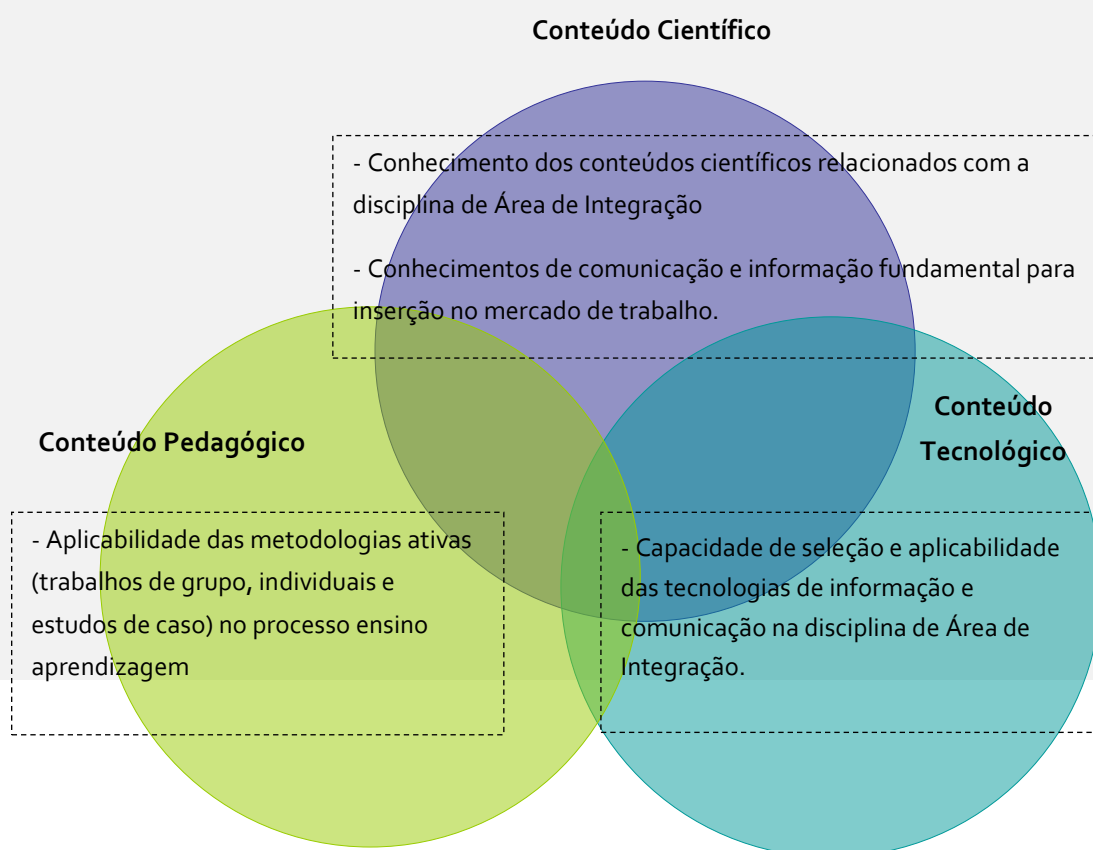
Conteúdo Científico

- Conhecimento dos conteúdos científicos relacionados com a disciplina de Área de Integração

- Conhecimentos de comunicação e informação fundamental para inserção no mercado de trabalho.

Conteúdo Pedagógico

- Aplicabilidade das metodologias ativas (trabalhos de grupo, individuais e estudos de caso) no processo ensino aprendizagem

Conteúdo Tecnológico

- Capacidade de seleção e aplicabilidade das tecnologias de informação e comunicação na disciplina de Área de Integração.